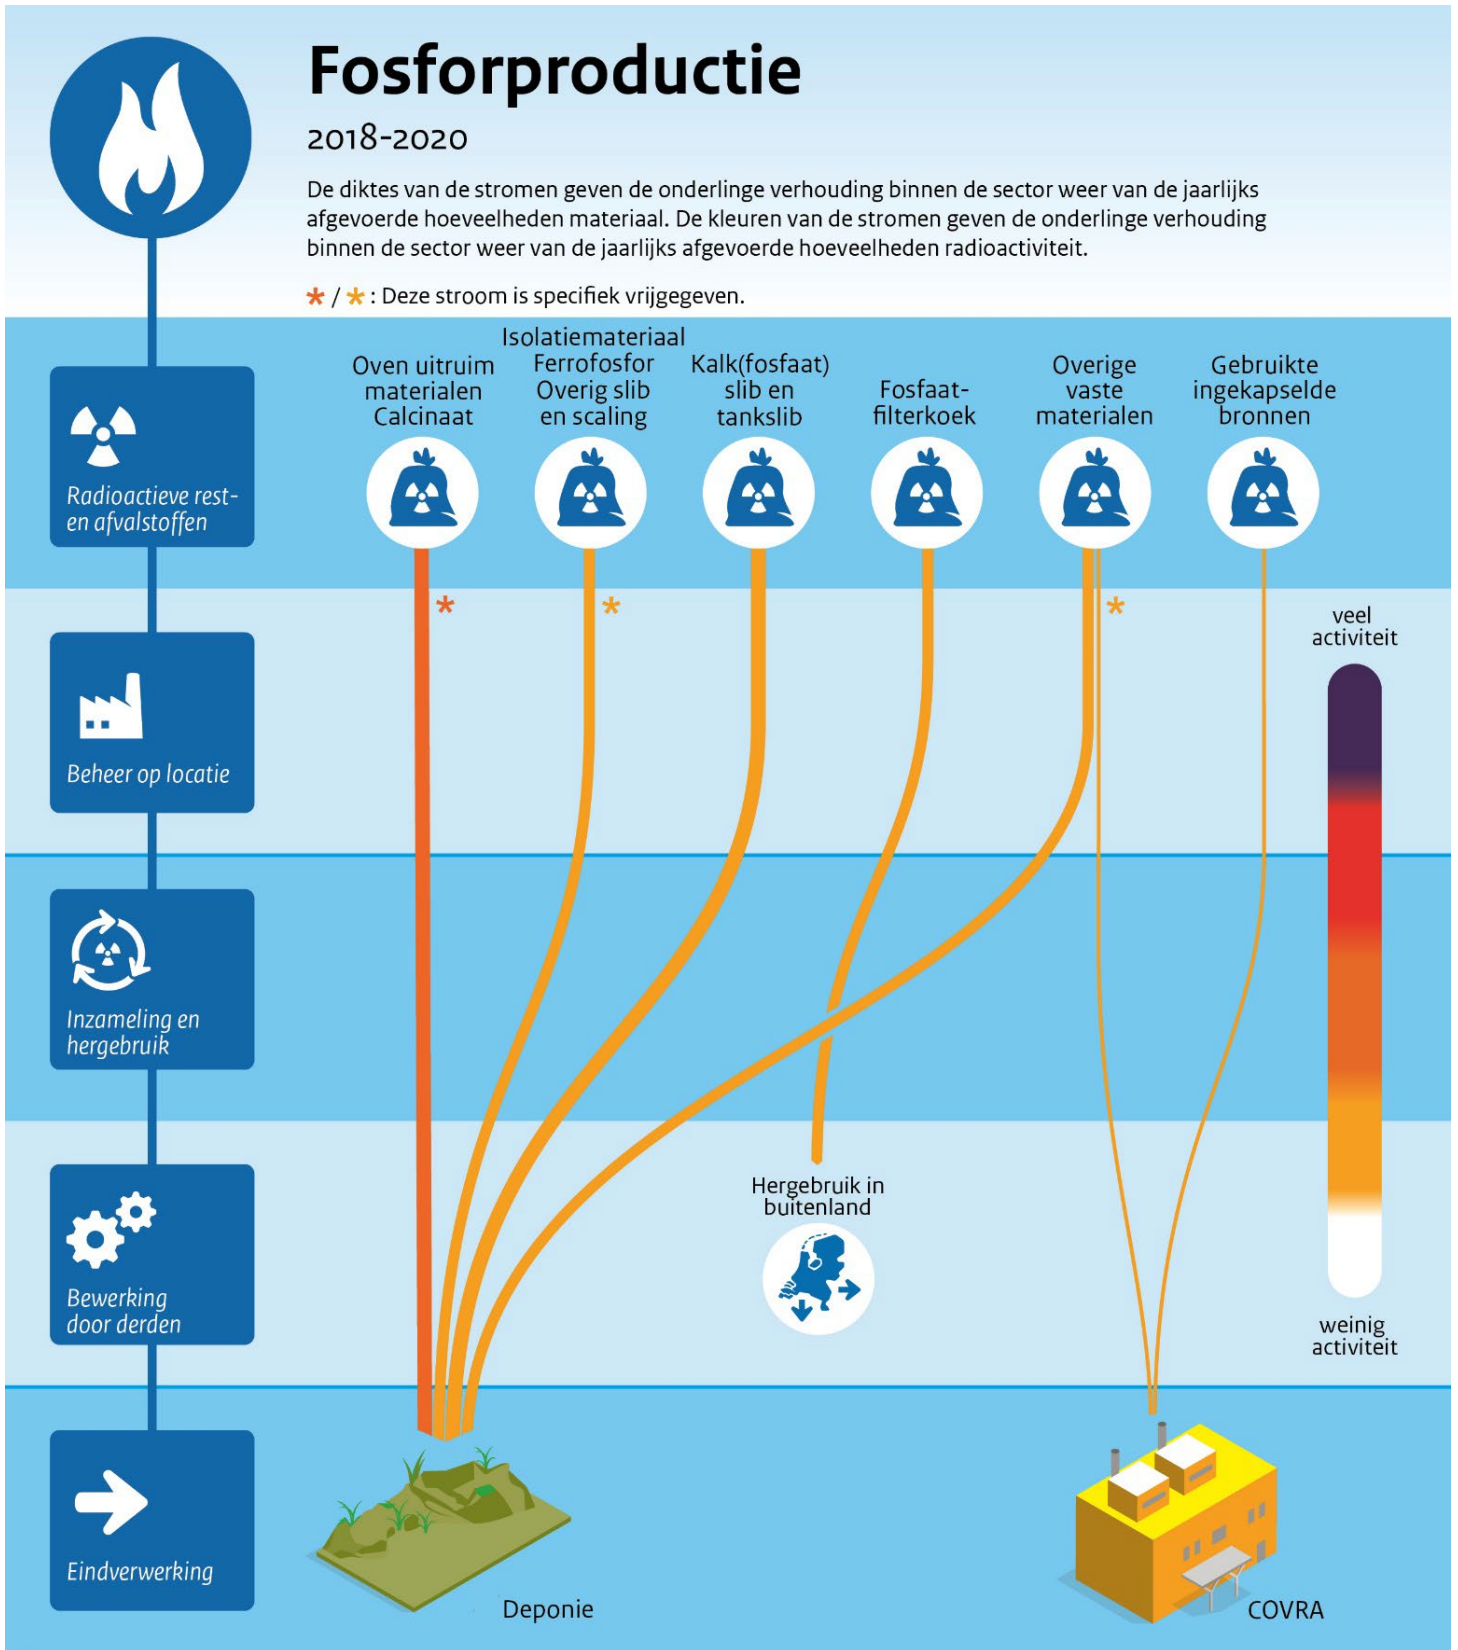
Fosforproductie

2018-2020

De diktes van de stromen geven de onderlinge verhouding binnen de sector weer van de jaarlijks afgevoerde hoeveelheden materiaal. De kleuren van de stromen geven de onderlinge verhouding binnen de sector weer van de jaarlijks afgevoerde hoeveelheden radioactiviteit.

* / *: Deze stroom is specifiek vrijgegeven.

Radioactieve rest- en afvalstoffen

Beheer op locatie

Inzameling en hergebruik

Bewerking door derden

Eindverwerking

Oven uitruim materialen Calcinaat

Isolatiemateriaal Ferrofosfor Overig slib en scaling

Kalk(fosfaat) slib en tankslib

Fosfaat-filterkoek

Overige vaste materialen

Gebruikte ingekapselde bronnen

*

*

*

veel activiteit

weinig activiteit

Hergebruik in buitenland

Deponie

COVRA